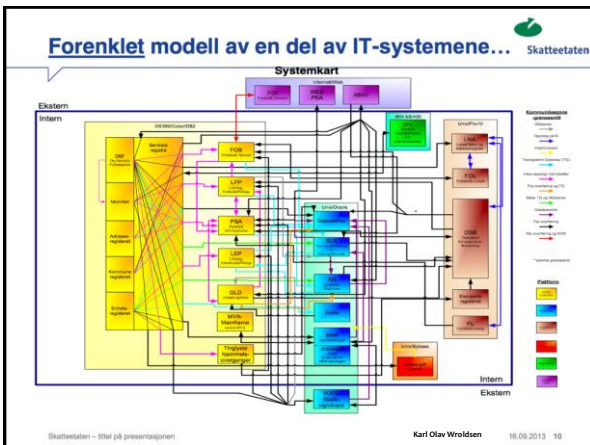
Forenklet modell av en del av IT-systemene…

Skatteetaten

Systemkart

Internett/Web

FOP

WEB PSA

ABBS

Ekstern

Intern

OS390/Cobol/DB2

DSF

Matrikkel

Adresseregisteret

Kommuneregisteret

Enhetsregisteret

Sentrale registre

FOS

LFP

PSA

LEP

GLO

MVA-Mainframe

Tinglyste formuesoverganger

Unix/Oracle

IBM AS/400

Unix/Pro-IV

LNA

FOE

DSB

Kommuneregisteret

FL

Unix/Sybase

Intern

Ekstern

Kommunikasjonsgrensesnitt

Plattform

Skatteetaten – tittel på presentasjonen

Karl Olav Wroldsen

16.09.2013

10